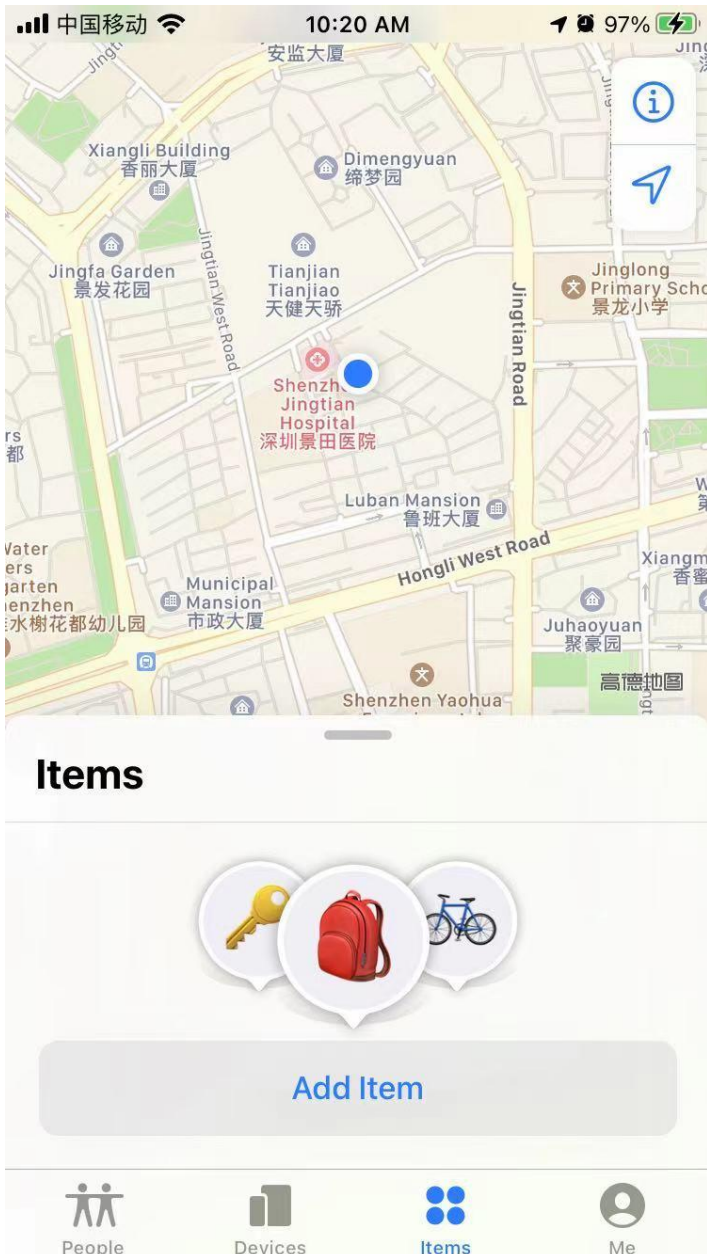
中国移动 10:20 AM 97%

安监大厦
Xiangli Building
香丽大厦
Dimengyuan
缔梦园
Jingfa Garden
景发花园
Tianjian Tianjiao
天健天骄
Jingtian West Road
Jingtian Road
Jinglong Primary Scho
景龙小学
Shenzh Jingtian Hospital
深圳景田医院
rs
都
Luban Mansion
鲁班大厦
Water
ers
garten
nenzhen
水榭花都幼儿园
Municipal Mansion
市政大厦
Hongli West Road
Xiangm
香蜜
Juhaoyuan
聚豪园
高德地图
Shenzhen Yaohua

Items

Add Item

People
Devices
Items
Me